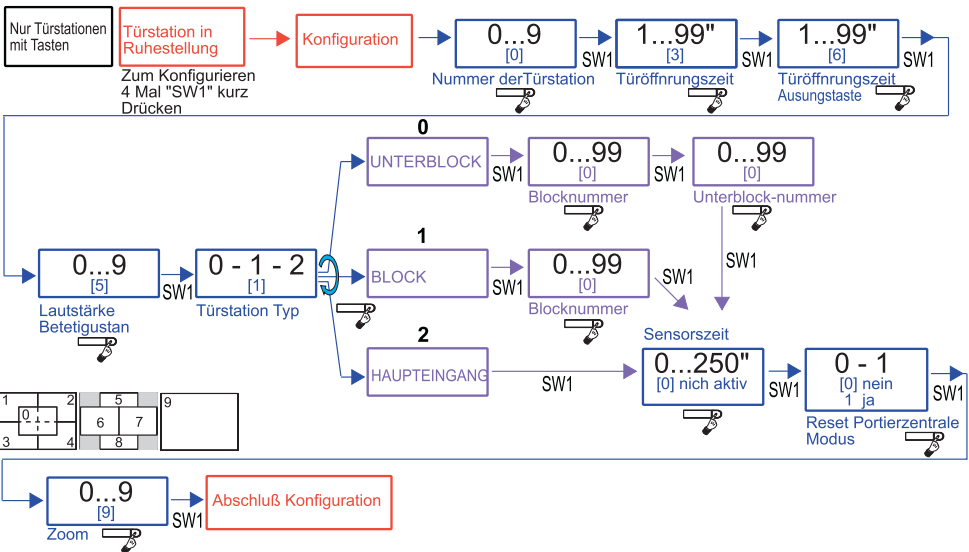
Nur Türstationen mit Tasten

Türstation in Ruhestellung

Zum Konfigurieren 4 Mal "SW1" kurz Drücken

Konfiguration

0...9
[0]
Nummer derTürstation

SW1

1...99"
[3]
Türöffnrungszeit

SW1

1...99"
[6]
Türöffnrungszeit
Ausungstaste

SW1

0...9
[5]
Lautstärke Betetigustan

SW1

0 - 1 - 2
[1]
Türstation Typ

0

UNTERBLOCK

SW1

0...99
[0]
Blocknummer

SW1

0...99
[0]
Unterblock-nummer

SW1

1

BLOCK

SW1

0...99
[0]
Blocknummer

SW1

2

HAUPTEINGANG

SW1

Sensorszeit

0...250"
[0] nich aktiv

SW1

0 - 1
[0] nein
1 ja
Reset Portierzentrale Modus

SW1

1 2 0 3 4 5 6 7 8 9

0...9
[9]
Zoom

SW1

Abschluß Konfiguration